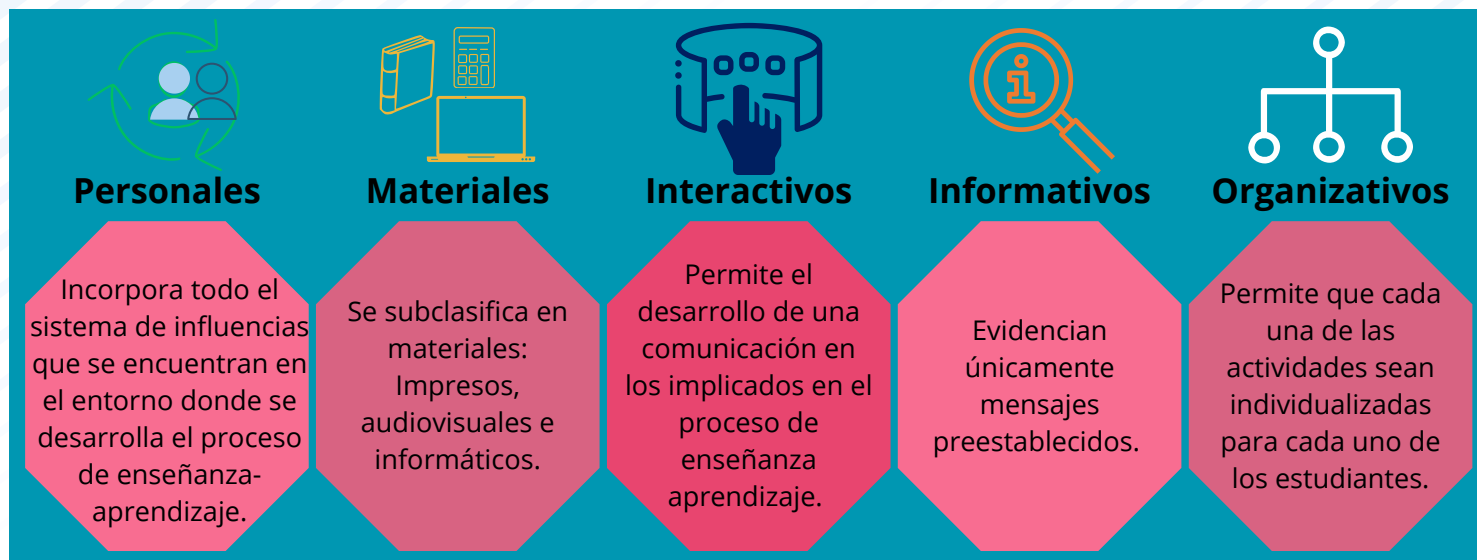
Personales

Incorpora todo el sistema de influencias que se encuentran en el entorno donde se desarrolla el proceso de enseñanza-aprendizaje.

Materiales

Se subclasifica en materiales: Impresos, audiovisuales e informáticos.

Interactivos

Permite el desarrollo de una comunicación en los implicados en el proceso de enseñanza aprendizaje.

Informativos

Evidencian únicamente mensajes preestablecidos.

Organizativos

Permite que cada una de las actividades sean individualizadas para cada uno de los estudiantes.